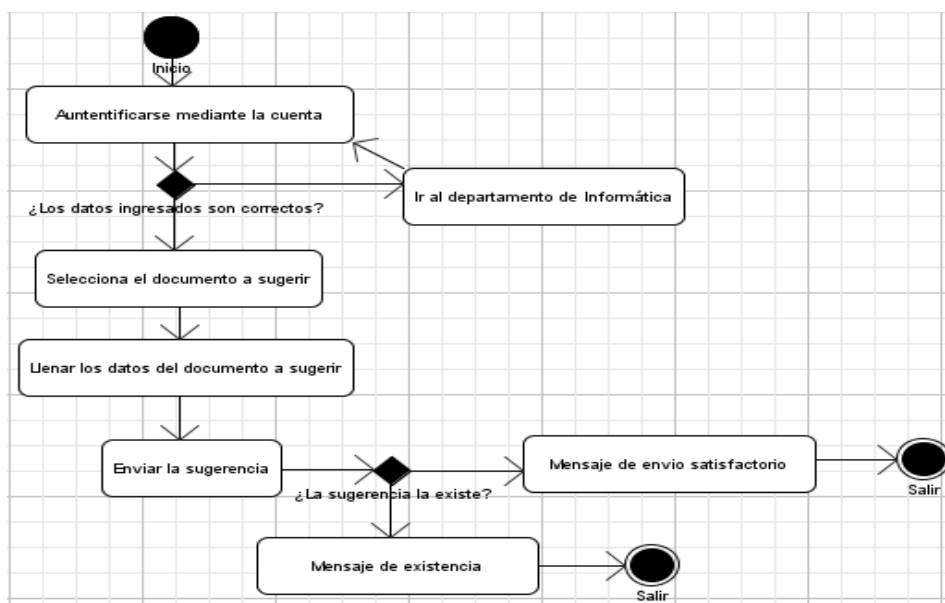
Inicio

Auntentificarse mediante la cuenta

¿Los datos ingresados son correctos?

Ir al departamento de Informática

Selecciona el documento a sugerir

Llenar los datos del documento a sugerir

Enviar la sugerencia

¿La sugerencia la existe?

Mensaje de envio satisfactorio

Salir

Mensaje de existencia

Salir